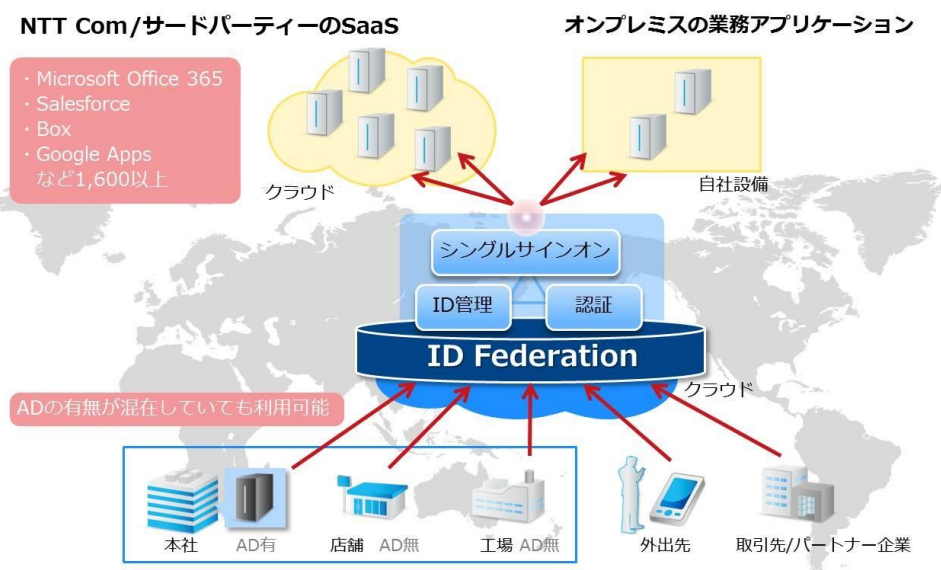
NTT Com/サードパーティーのSaaS

オンプレミスの業務アプリケーション

・Microsoft Office 365
・Salesforce
・Box
・Google Apps
など1,600以上

クラウド

自社設備

シングルサインオン

ID管理

認証

ID Federation

クラウド

ADの有無が混在していても利用可能

本社 AD有

店舗 AD無

工場 AD無

外出先

取引先/パートナー企業